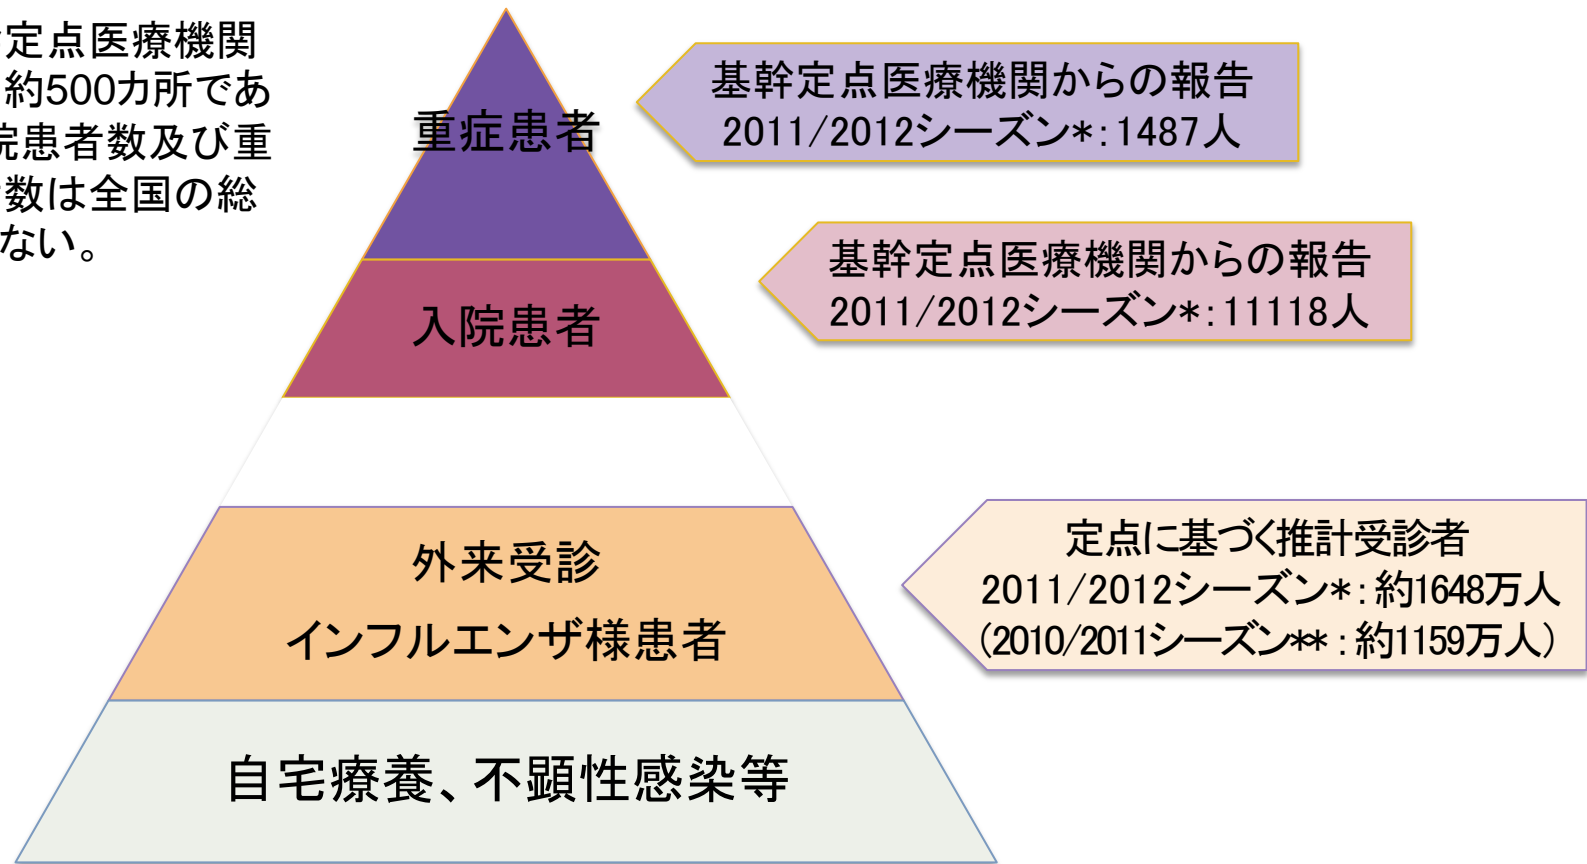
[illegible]定点医療機関
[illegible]約500カ所であ
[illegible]院患者数及び重
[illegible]数は全国の総
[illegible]ない。

重症患者

基幹定点医療機関からの報告
2011/2012シーズン*：1487人

入院患者

基幹定点医療機関からの報告
2011/2012シーズン*：11118人

外来受診
インフルエンザ様患者

定点に基づく推計受診者
2011/2012シーズン*：約1648万人
（2010/2011シーズン**：約1159万人）

自宅療養、不顕性感染等